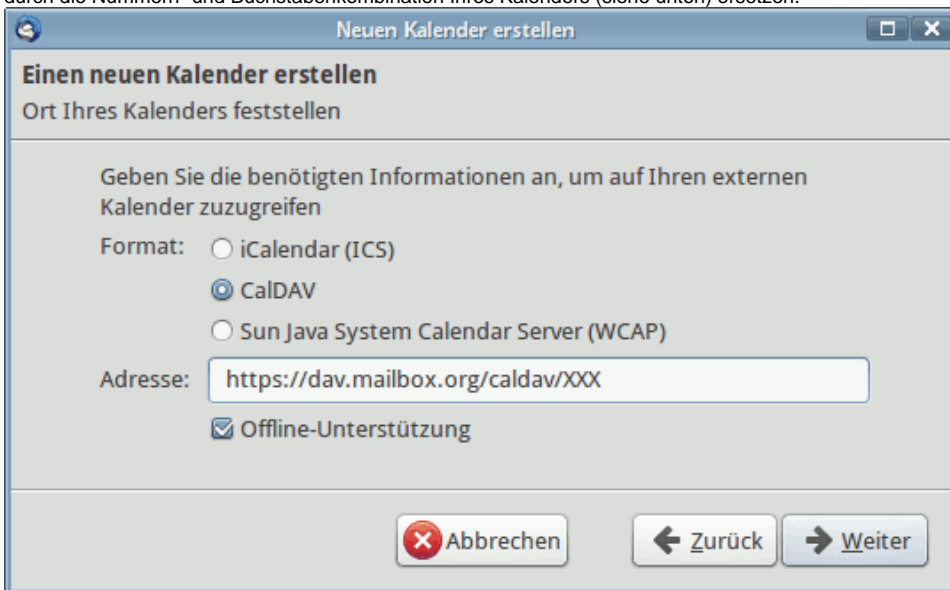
Neuen Kalender erstellen

Einen neuen Kalender erstellen
Ort Ihres Kalenders feststellen

Geben Sie die benötigten Informationen an, um auf Ihren externen Kalender zuzugreifen

Format: iCalendar (ICS)
CalDAV
Sun Java System Calendar Server (WCAP)

Adresse: https://dav.mailbox.org/caldav/XXX

Offline-Unterstützung

Abbrechen
Zurück
Weiter